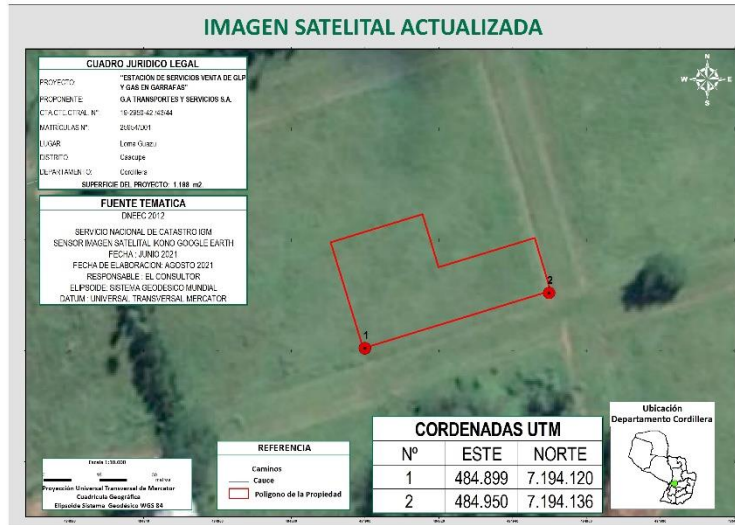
IMAGEN SATELITAL ACTUALIZADA

CUADRO JURIDICO LEGAL

| | |
|---|---|
| PROYECTO: | "ESTACIÓN DE SERVICIOS VENTA DE GLP Y GAS EN GARRAFAS" |
| PROPONENTE: | G.A TRANSPORTES Y SERVICIOS S.A. |
| CTA CTE CTRAL N°: | 19-2958-42 /43744 |
| MATRICULAS N°: | 200-4/001 |
| LUGAR: | Loma Guazu |
| DISTRITO: | Caacupe |
| DEPARTAMENTO: | Cordillera |

SUPERFICIE DEL PROYECTO: 1.188 m2

FUENTE TEMATICA
DINEFC 2012
SERVICIO NACIONAL DE CATASTRO IGM
SENSOR IMAGEN SATELITAL IKONO GOOGLE EARTH
FECHA : JUNIO 2021
FECHA DE ELABORACION: AGOSTO 2021
RESPONSABLE : EL CONSULTOR
ELIPSOIDE: SISTEMA GEODESICO MUNDIAL
DATUM : UNIVERSAL TRANSVERSAL MERCATOR

N
W E
S

1
2

Escala 1:10.000
Proyección Universal Transversal de Mercator
Cuadrícula Geográfica
Elipsoide Sistema Geodésico WGS 84

REFERENCIA
Caminos
Cauce
Polígono de la Propiedad

CORDENADAS UTM

| Nº | ESTE | NORTE |
|---|---|---|
| 1 | 484.899 | 7.194.120 |
| 2 | 484.950 | 7.194.136 |

Ubicación
Departamento Cordillera